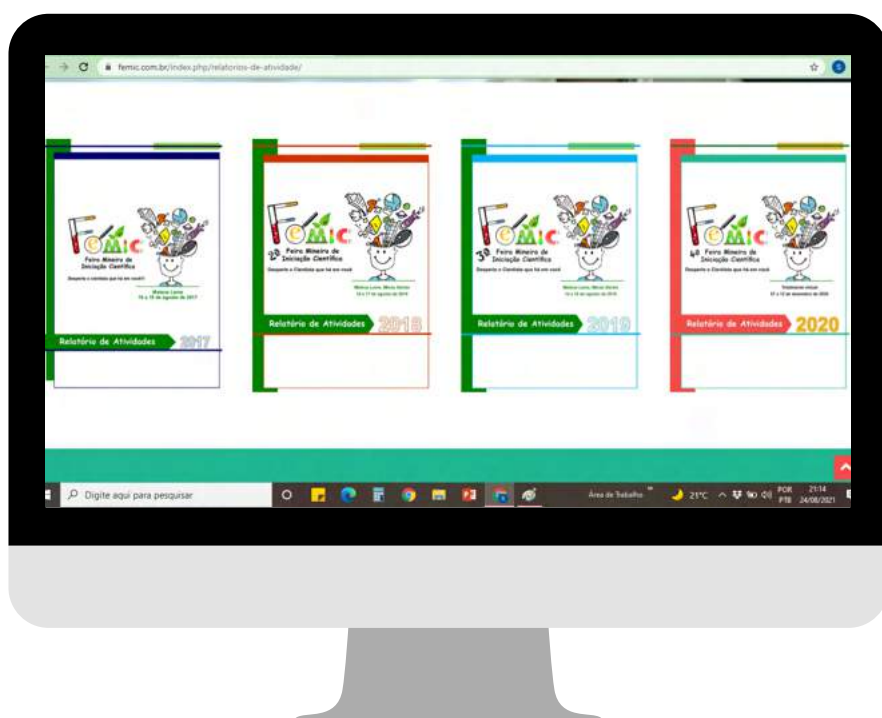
femic.com.br/index.php/relatorios-de-atividade/

FeMIC
Feira Mineira de Iniciação Científica
Desperte o Cientista que há em você!
Mateus Leme
15 a 18 de agosto de 2017
Relatório de Atividades 2017

FeMIC
2ª Feira Mineira de Iniciação Científica
Desperte o Cientista que há em você
Mateus Leme, Minas Gerais
15 a 17 de agosto de 2018
Relatório de Atividades 2018

FeMIC
3ª Feira Mineira de Iniciação Científica
Desperte o Cientista que há em você
Mateus Leme, Minas Gerais
14 a 16 de agosto de 2019
Relatório de Atividades 2019

FeMIC
4ª Feira Mineira de Iniciação Científica
Desperte o Cientista que há em você
Totalmente virtual
07 a 12 de dezembro de 2020
Relatório de Atividades 2020

Digite aqui para pesquisar
Área de Trabalho
21°C
POR PTB
21:14
24/08/2021